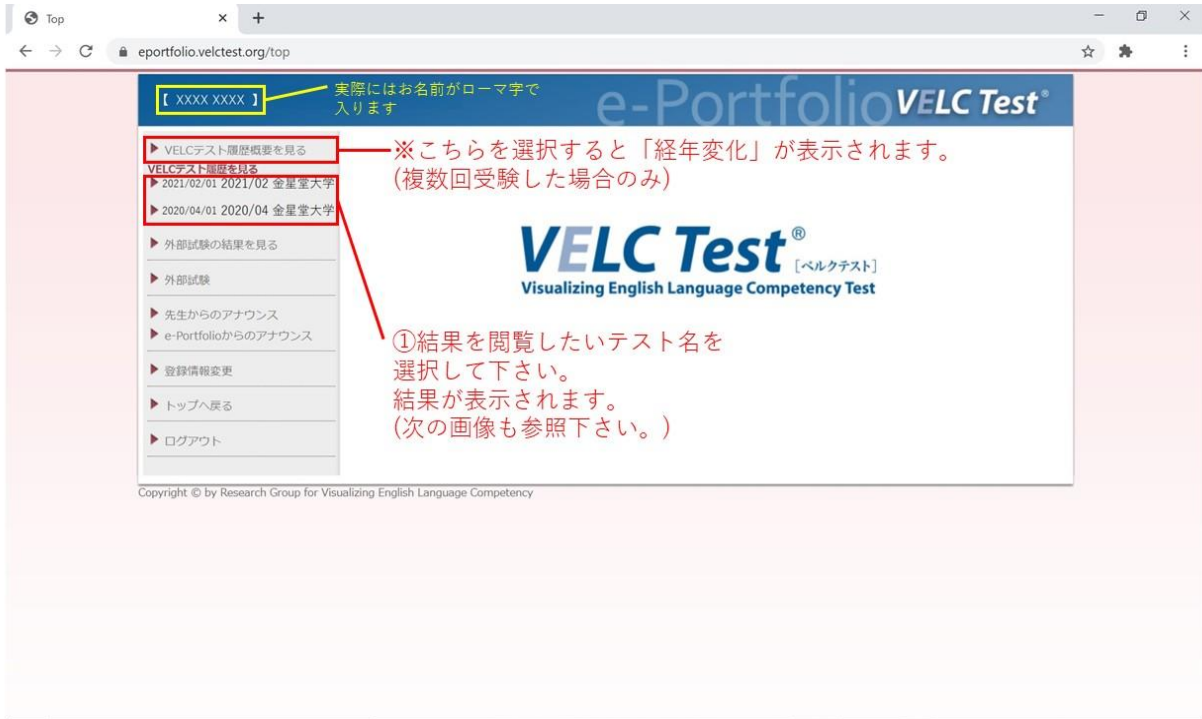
Top

eportfolio.velctest.org/top

【 XXXX XXXX 】

実際にはお名前がローマ字で入ります

e-Portfolio VELC Test®

▶ VELCテスト履歴概要を見る

※こちらを選択すると「経年変化」が表示されます。
(複数回受験した場合のみ)

VELCテスト履歴を見る
▶ 2021/02/01 2021/02 金星堂大学
▶ 2020/04/01 2020/04 金星堂大学

▶ 外部試験の結果を見る

▶ 外部試験

▶ 先生からのアナウンス
▶ e-Portfolioからのアナウンス

▶ 登録情報変更

▶ トップへ戻る

▶ ログアウト

VELC Test®
[ベルクテスト]
Visualizing English Language Competency Test

①結果を閲覧したいテスト名を選択して下さい。
結果が表示されます。
(次の画像も参照下さい。)

Copyright © by Research Group for Visualizing English Language Competency